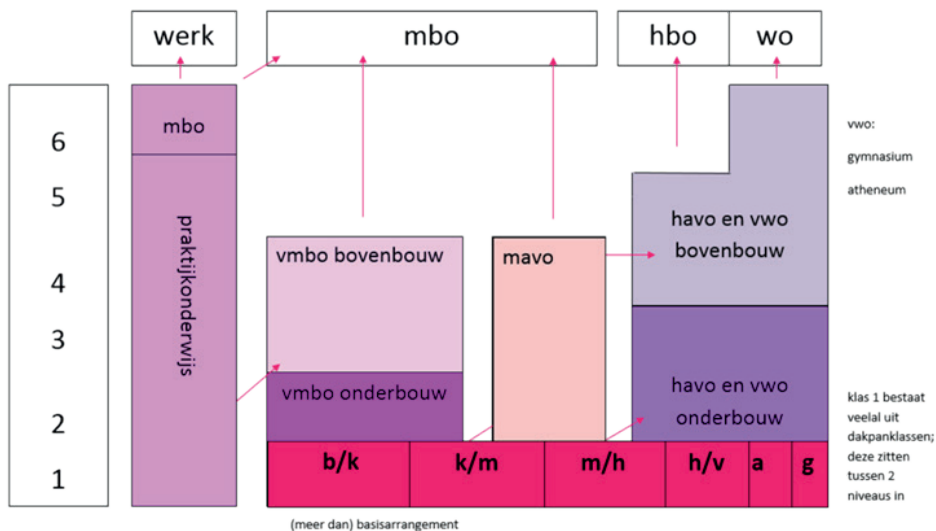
werk

mbo

hbo

wo

6

5

4

3

2

1

mbo

praktijkonderwijs

vmbo bovenbouw

vmbo onderbouw

mavo

havo en vwo bovenbouw

havo en vwo onderbouw

vwo:

gymnasium

atheneum

klas 1 bestaat veelal uit dakpanklassen; deze zitten tussen 2 niveaus in

| b/k | k/m | m/h | h/v | a | g |
|---|---|---|---|---|---|

(meer dan) basisarrangement